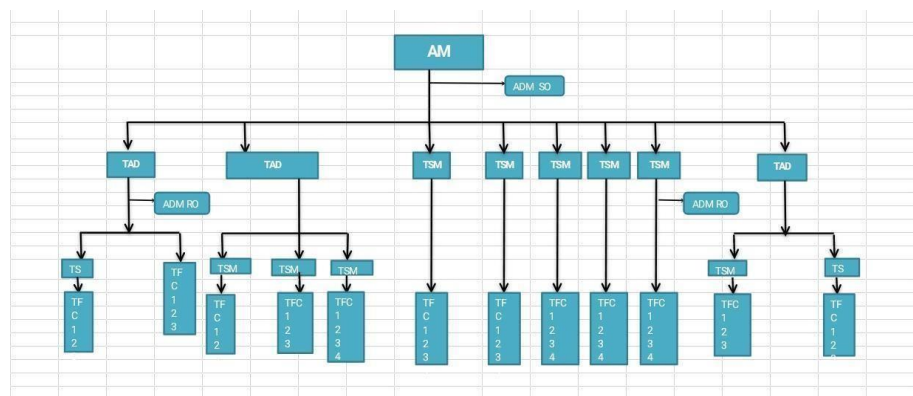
AM

ADM SO

TAD

TAD

TSM

TSM

TSM

TSM

TSM

TAD

ADM RO

ADM RO

TS

TF C 1 2

TF C 1 2 3

TSM

TF C 1 2

TSM

TFC 1 2 3

TSM

TFC 1 2 3 4

TF C 1 2 3

TF C 1 2 3

TFC 1 2 3 4

TFC 1 2 3 4

TFC 1 2 3 4

TSM

TFC 1 2 3

TS

TF C 1 2 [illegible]